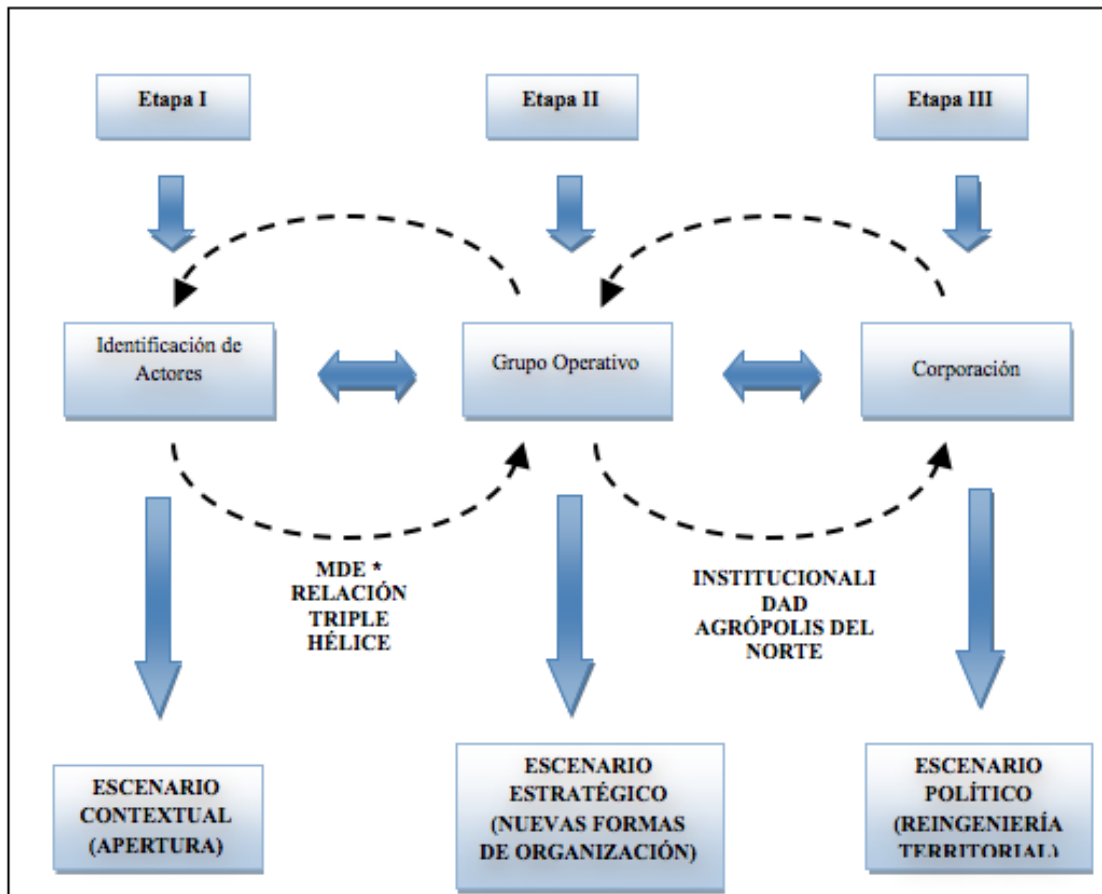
Etapa I

Etapa II

Etapa III

Identificación de Actores

Grupo Operativo

Corporación

MDE * RELACIÓN TRIPLE HÉLICE

INSTITUCIONALI DAD AGRÓPOLIS DEL NORTE

ESCENARIO CONTEXTUAL (APERTURA)

ESCENARIO ESTRATÉGICO (NUEVAS FORMAS DE ORGANIZACIÓN)

ESCENARIO POLÍTICO (REINGENIERÍA TERRITORIAL)